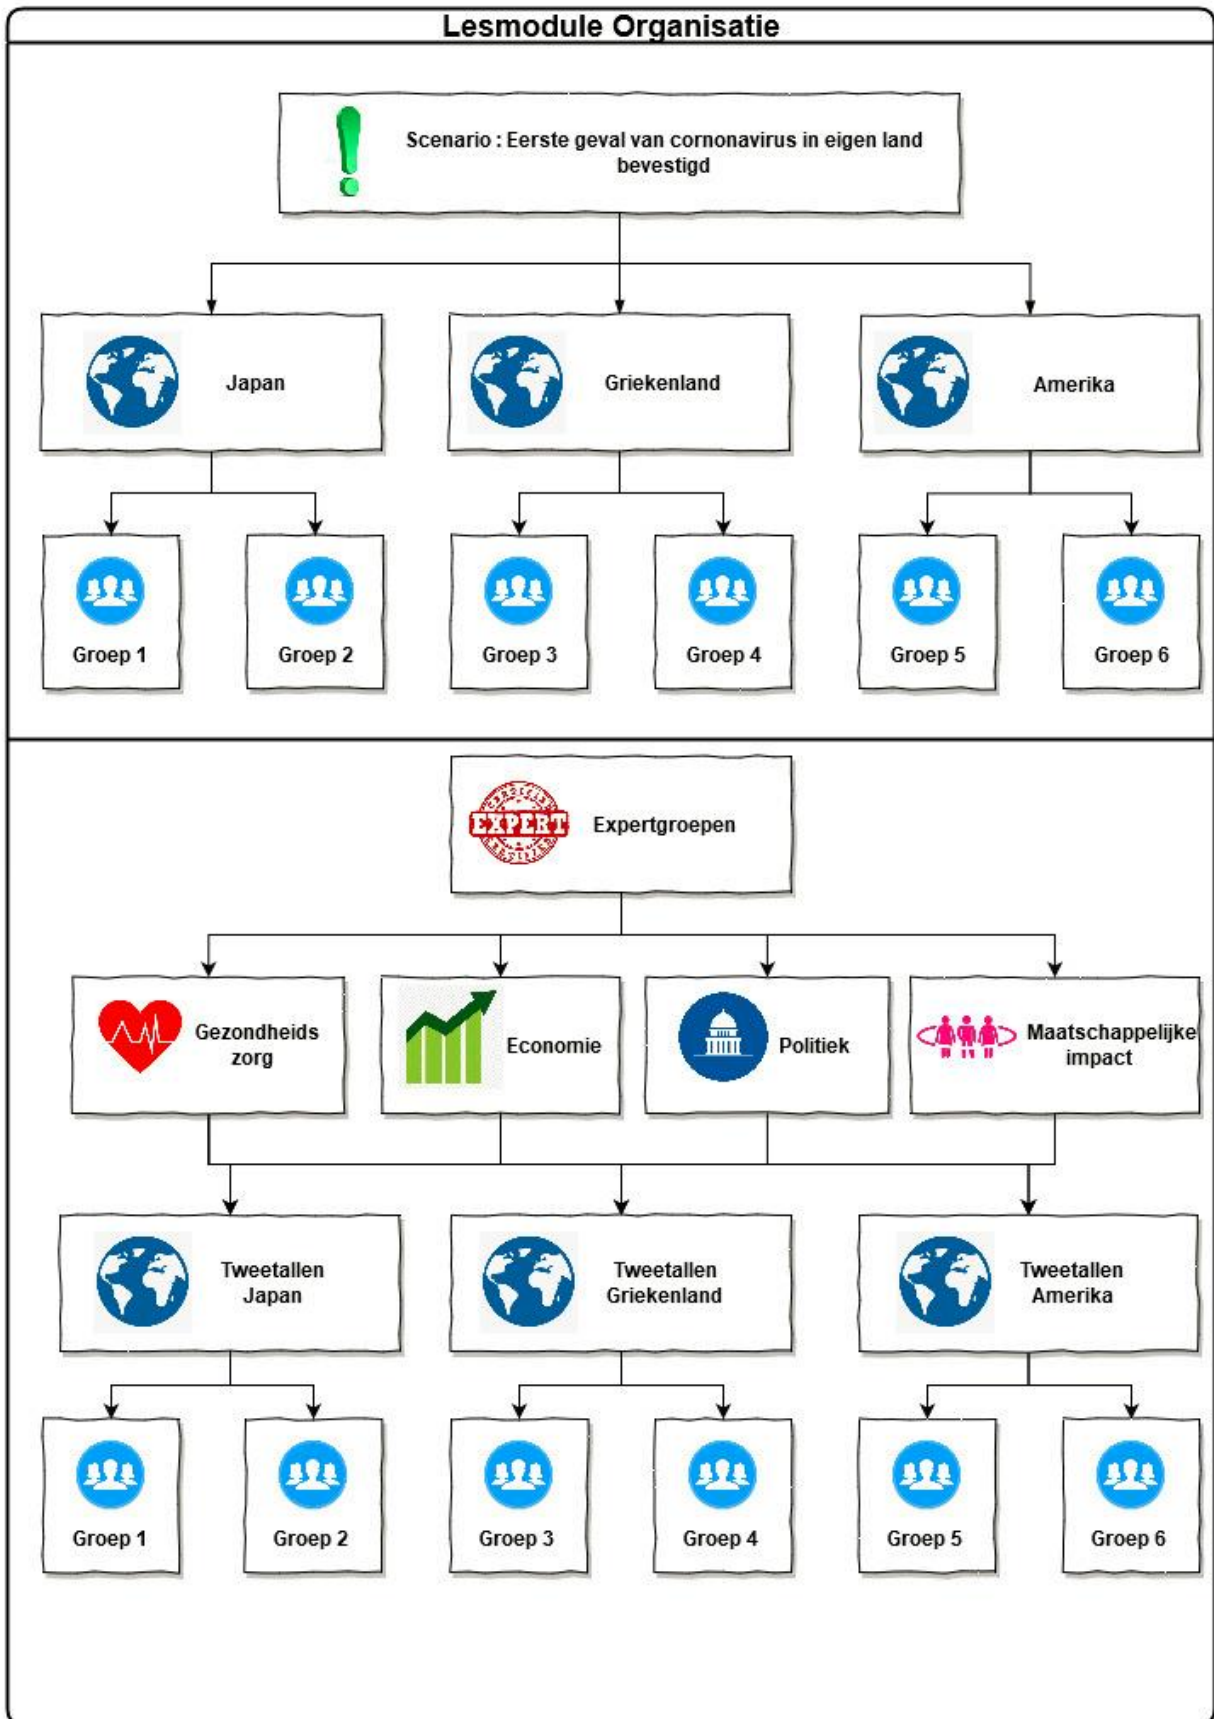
Lesmodule Organisatie

Scenario : Eerste geval van cornonavirus in eigen land bevestigd

Japan

Griekenland

Amerika

Groep 1

Groep 2

Groep 3

Groep 4

Groep 5

Groep 6

EXPERT

Expertgroepen

Gezondheids zorg

Economie

Politiek

Maatschappelijke impact

Tweetallen Japan

Tweetallen Griekenland

Tweetallen Amerika

Groep 1

Groep 2

Groep 3

Groep 4

Groep 5

Groep 6